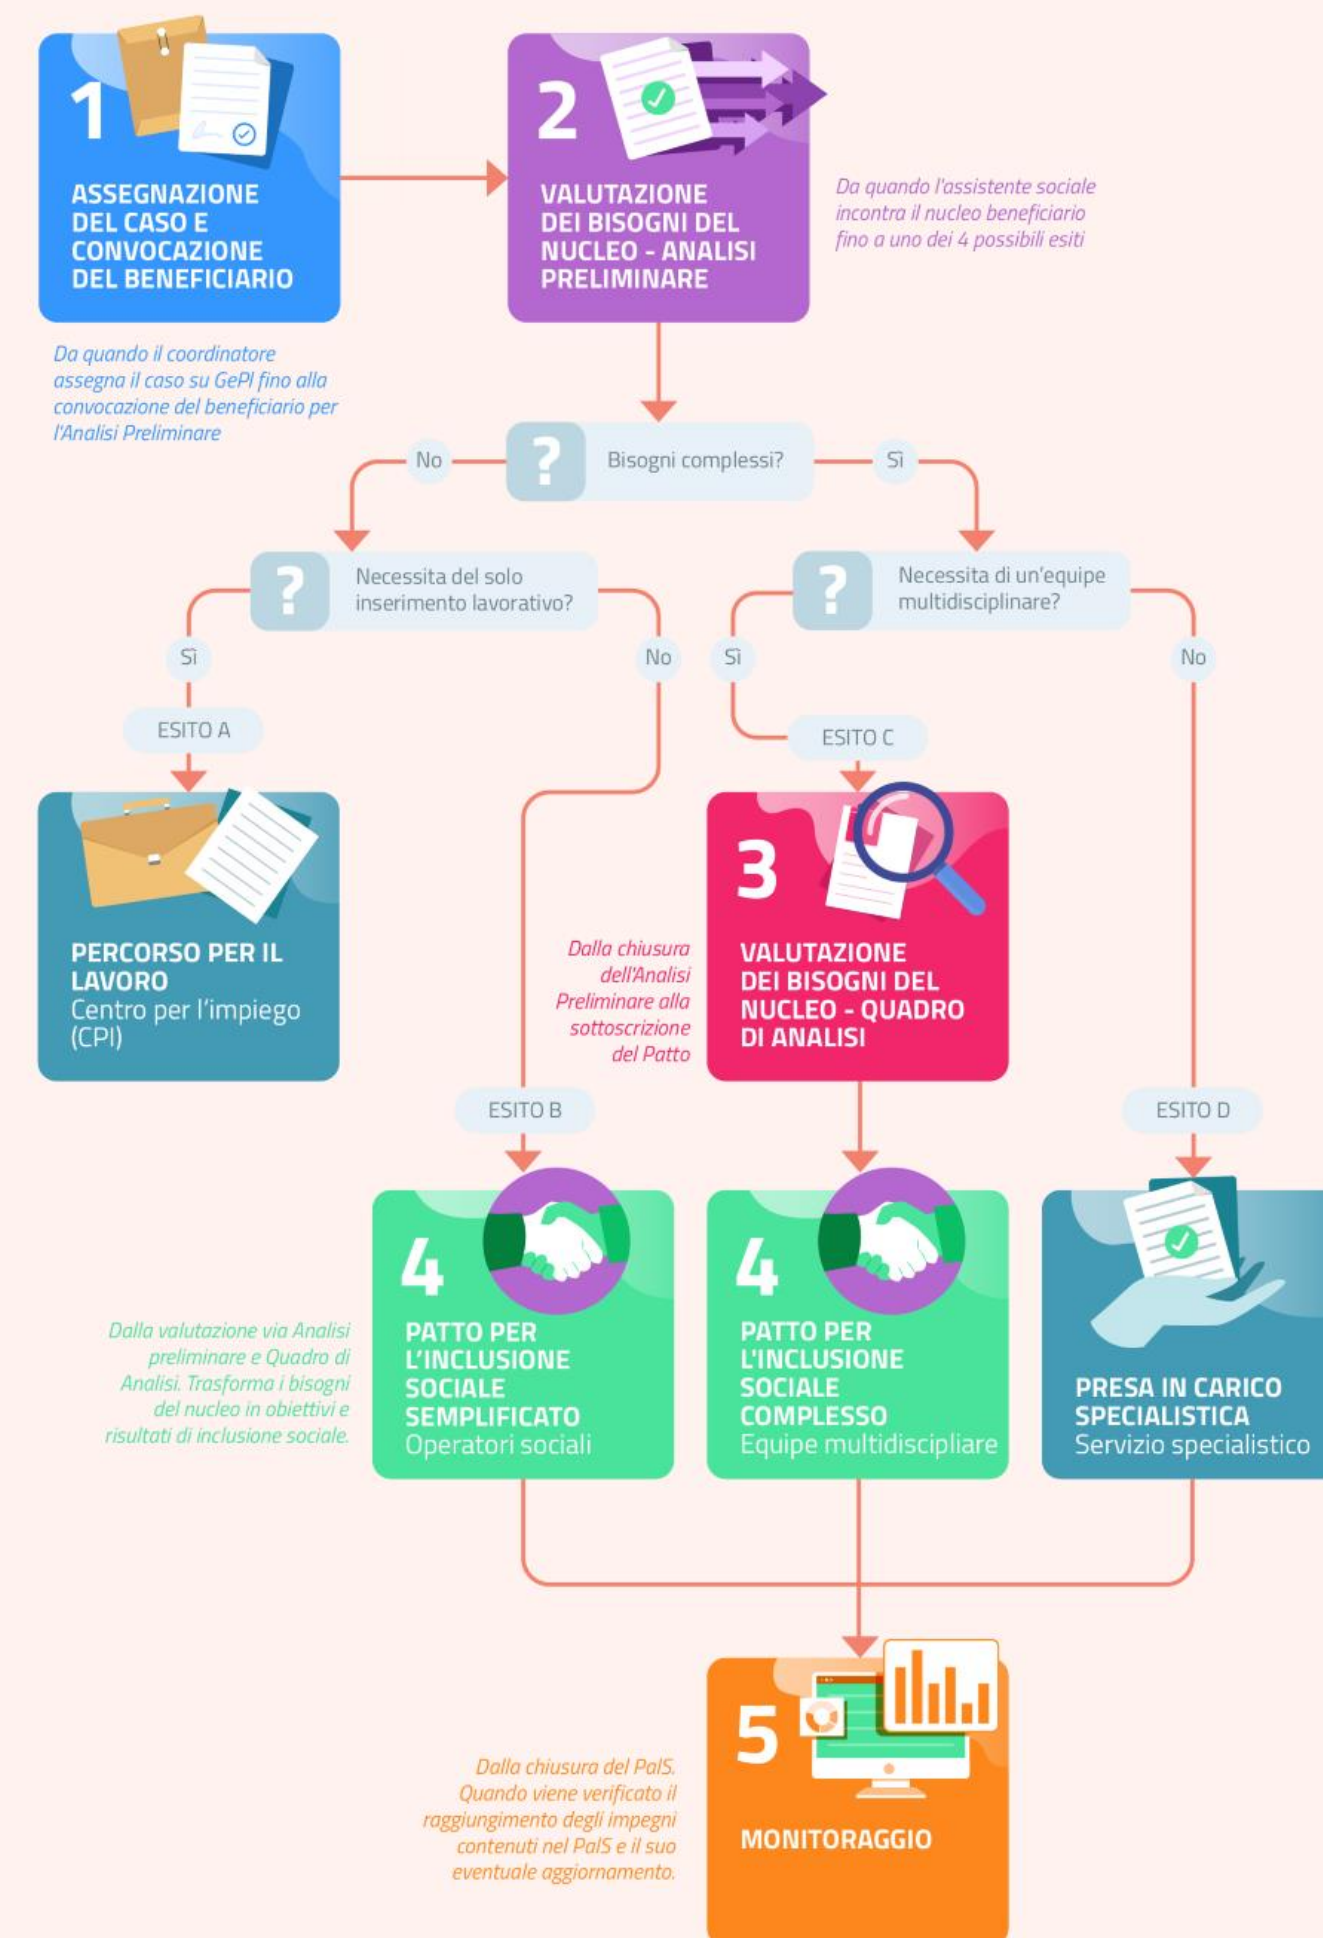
1
ASSEGNAZIONE DEL CASO E CONVOCAZIONE DEL BENEFICIARIO

Da quando il coordinatore assegna il caso su GePI fino alla convocazione del beneficiario per l'Analisi Preliminare

2
VALUTAZIONE DEI BISOGNI DEL NUCLEO - ANALISI PRELIMINARE

Da quando l'assistente sociale incontra il nucleo beneficiario fino a uno dei 4 possibili esiti

?
Bisogni complessi?

No

Sì

?
Necessita del solo inserimento lavorativo?

Sì

No

ESITO A

PERCORSO PER IL LAVORO
Centro per l'impiego (CPI)

?
Necessita di un'equipe multidisciplinare?

Sì

No

ESITO C

3
VALUTAZIONE DEI BISOGNI DEL NUCLEO - QUADRO DI ANALISI

Dalla chiusura dell'Analisi Preliminare alla sottoscrizione del Patto

ESITO B

ESITO D

Dalla valutazione via Analisi preliminare e Quadro di Analisi. Trasforma i bisogni del nucleo in obiettivi e risultati di inclusione sociale.

4
PATTO PER L'INCLUSIONE SOCIALE SEMPLIFICATO
Operatori sociali

4
PATTO PER L'INCLUSIONE SOCIALE COMPLESSO
Equipe multidisciplinare

PRESA IN CARICO SPECIALISTICA
Servizio specialistico

Dalla chiusura del PaIS. Quando viene verificato il raggiungimento degli impegni contenuti nel PaIS e il suo eventuale aggiornamento.

5
MONITORAGGIO